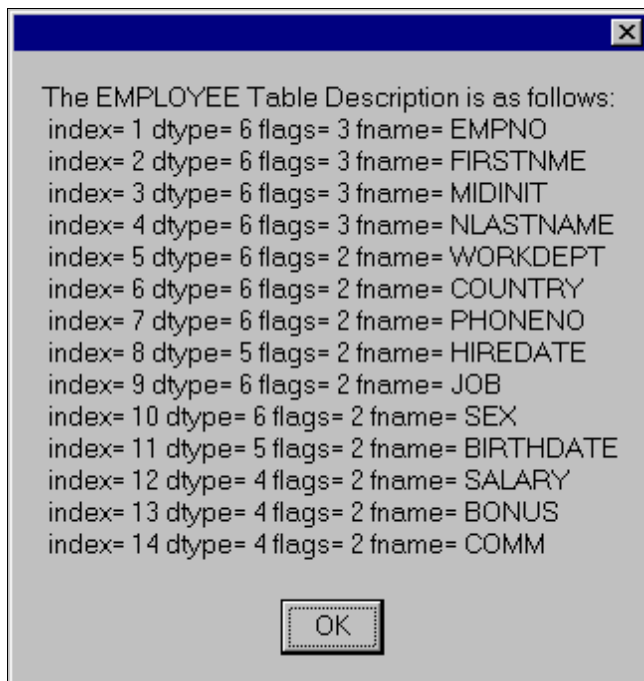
The EMPLOYEE Table Description is as follows:
index= 1 dtype= 6 flags= 3 fname= EMPNO
index= 2 dtype= 6 flags= 3 fname= FIRSTNME
index= 3 dtype= 6 flags= 3 fname= MIDINIT
index= 4 dtype= 6 flags= 3 fname= NLASTNAME
index= 5 dtype= 6 flags= 2 fname= WORKDEPT
index= 6 dtype= 6 flags= 2 fname= COUNTRY
index= 7 dtype= 6 flags= 2 fname= PHONENO
index= 8 dtype= 5 flags= 2 fname= HIREDATE
index= 9 dtype= 6 flags= 2 fname= JOB
index= 10 dtype= 6 flags= 2 fname= SEX
index= 11 dtype= 5 flags= 2 fname= BIRTHDATE
index= 12 dtype= 4 flags= 2 fname= SALARY
index= 13 dtype= 4 flags= 2 fname= BONUS
index= 14 dtype= 4 flags= 2 fname= COMM

OK